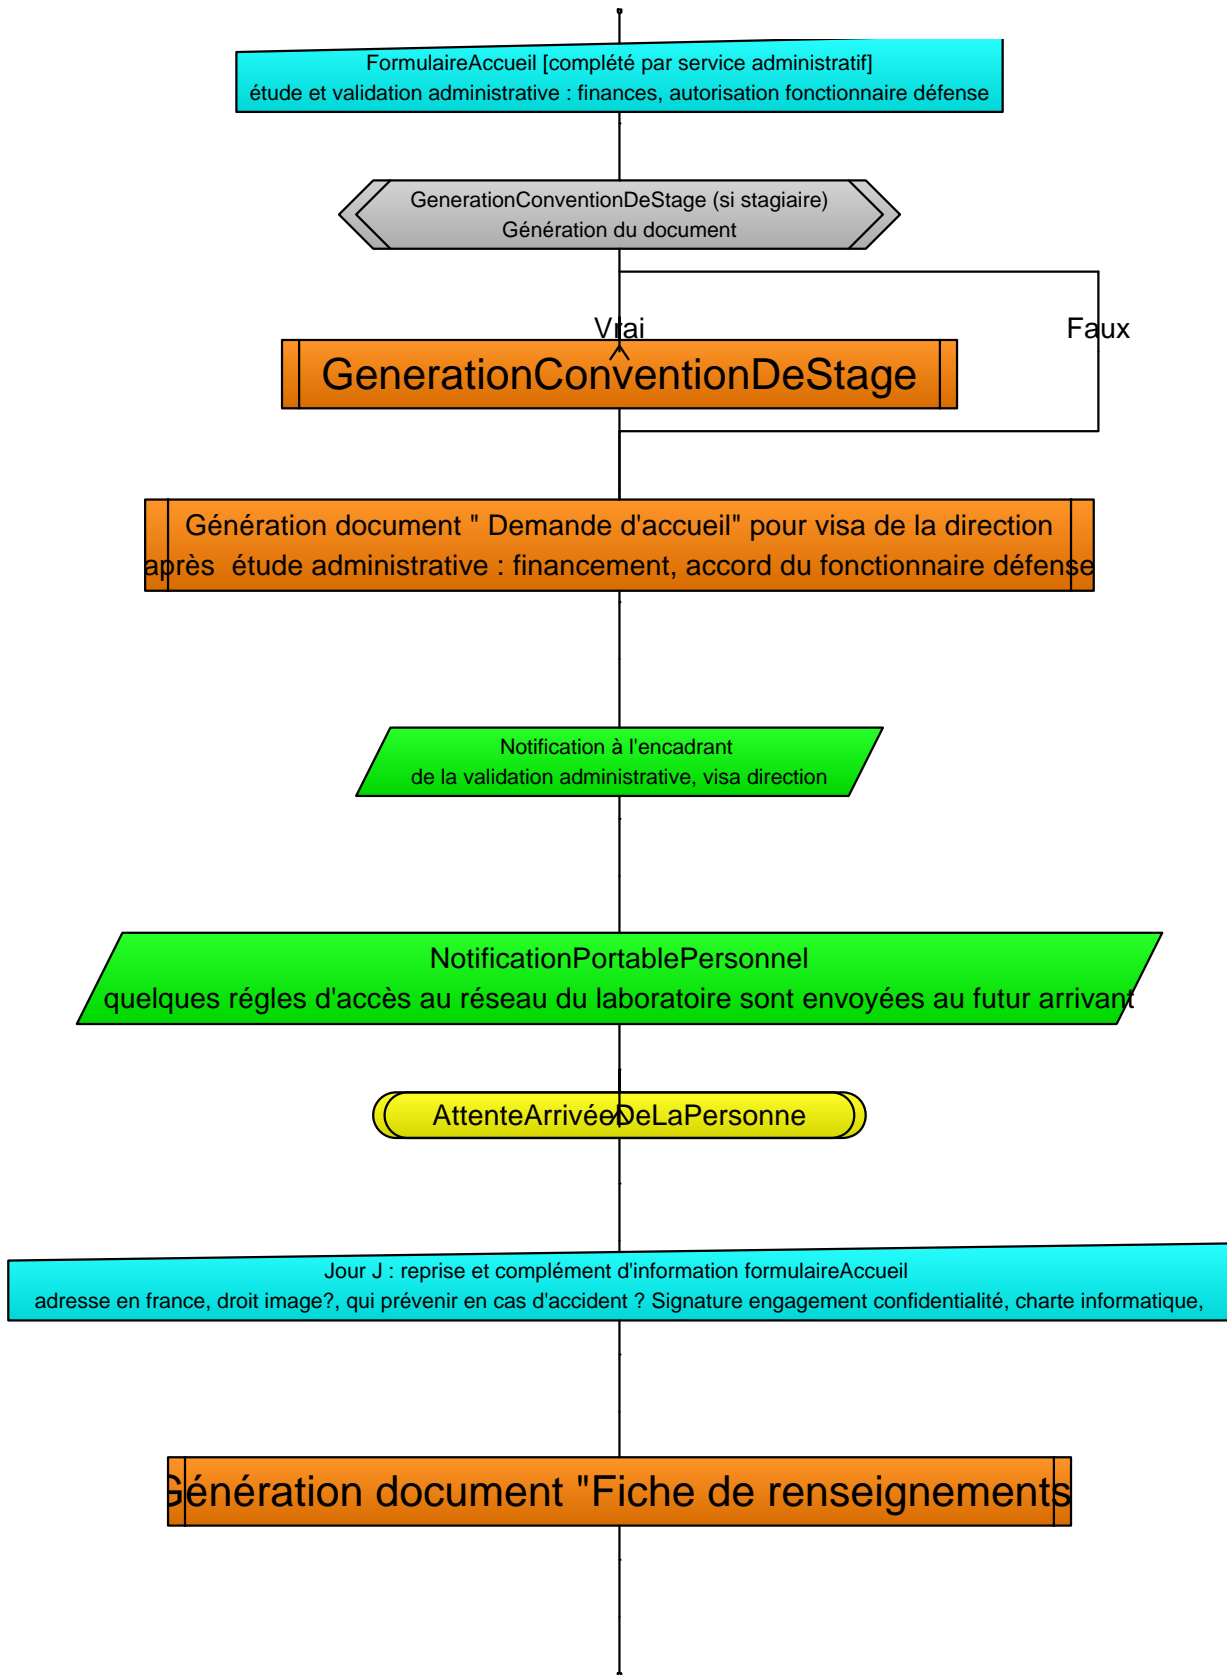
FormulaireAccueil [complété par service administratif]
étude et validation administrative : finances, autorisation fonctionnaire défense

GenerationConventionDeStage (si stagiaire)
Génération du document

Vrai

Faux

GenerationConventionDeStage

Génération document " Demande d'accueil" pour visa de la direction
après étude administrative : financement, accord du fonctionnaire défense

Notification à l'encadrant
de la validation administrative, visa direction

NotificationPortablePersonnel
quelques régles d'accès au réseau du laboratoire sont envoyées au futur arrivant

AttenteArrivéeDeLaPersonne

Jour J : reprise et complément d'information formulaireAccueil
adresse en france, droit image?, qui prévenir en cas d'accident ? Signature engagement confidentialité, charte informatique,

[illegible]énération document "Fiche de renseignements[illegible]